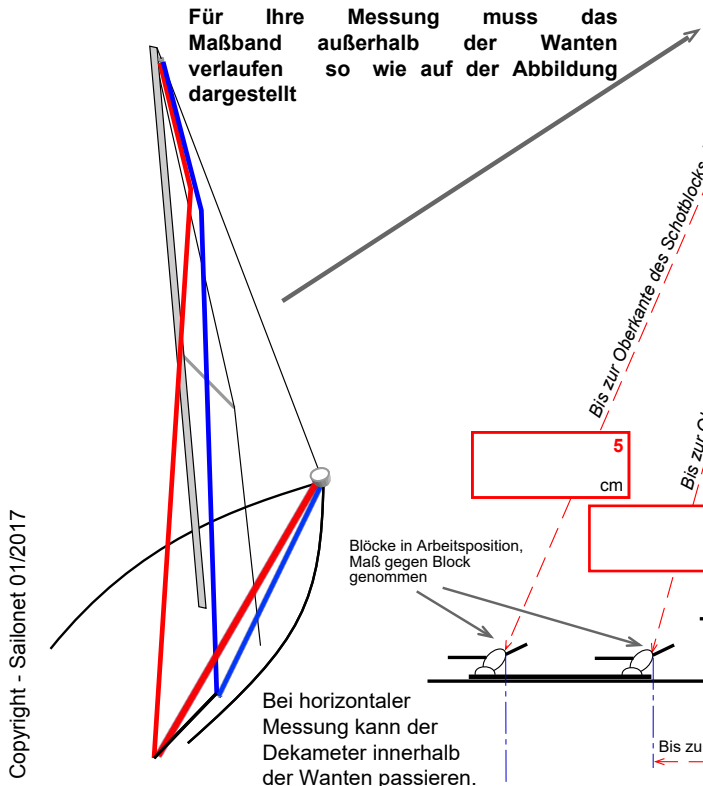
Für Ihre Messung muss das Maßband außerhalb der Wanten verlaufen so wie auf der Abbildung dargestellt

Bis zur Oberkante des Schotblocks

Bis zur O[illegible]

5

cm

Blöcke in Arbeitsposition, Maß gegen Block genommen

Bei horizontaler Messung kann der Dekameter innerhalb der Wanten passieren.

Bis zu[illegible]

Copyright - Sailonet 01/2017